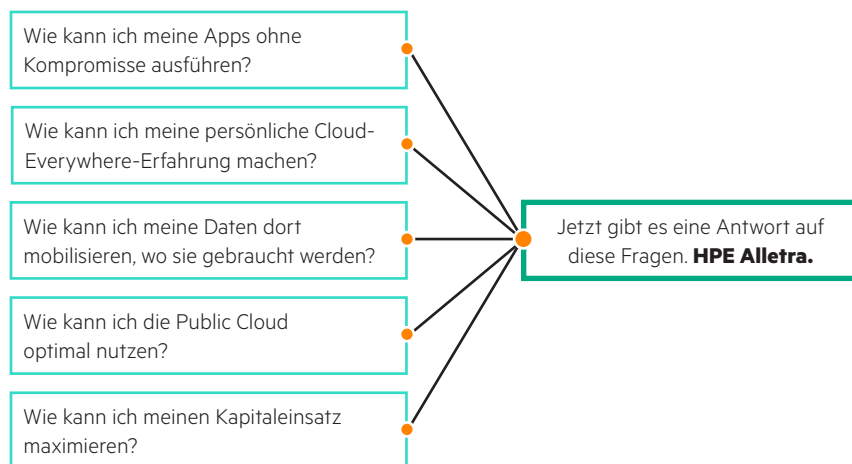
Wie kann ich meine Apps ohne Kompromisse ausführen?

Wie kann ich meine persönliche Cloud-Everywhere-Erfahrung machen?

Wie kann ich meine Daten dort mobilisieren, wo sie gebraucht werden?

Wie kann ich die Public Cloud optimal nutzen?

Wie kann ich meinen Kapitaleinsatz maximieren?

Jetzt gibt es eine Antwort auf diese Fragen. **HPE Alletra.**